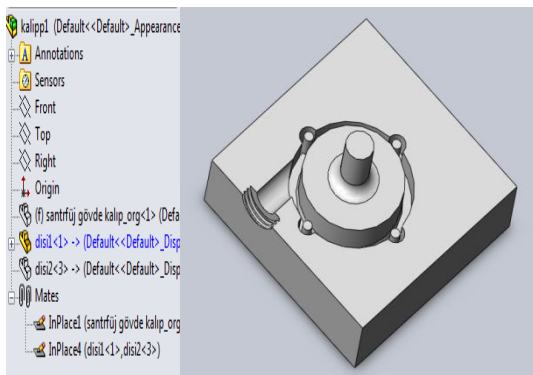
kalipp1 (Default<<Default>_Appearance
Annotations
Sensors
Front
Top
Right
Origin
(f) santrfüj gövde kalıp_org<1> (Defa
disi1<1> -> (Default<<Default>_Disp
disi2<3> -> (Default<<Default>_Disp
Mates
InPlace1 (santrfüj gövde kalıp_org
InPlace4 (disi1<1>,disi2<3>)